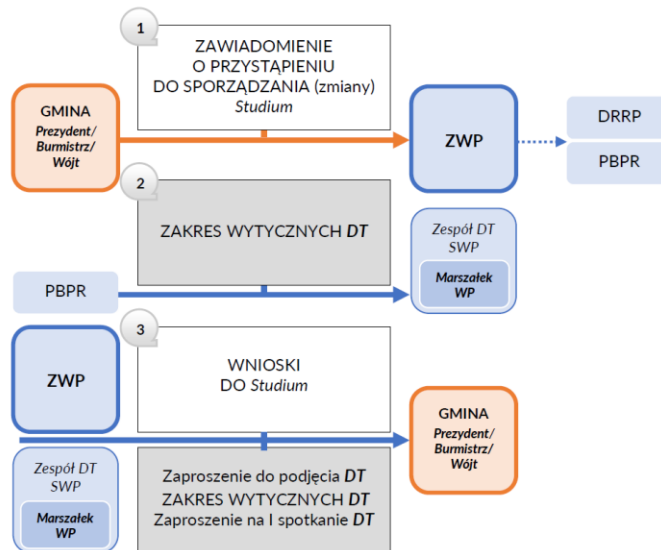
1

ZAWIADOMIENIE O PRZYSTĄPIENIU DO SPORZĄDZANIA (zmiany) *Studium*

GMINA
*Prezydent/ Burmistrz/ Wójt*

ZWP

DRRP

PBPR

2

ZAKRES WYTYCZNYCH ***DT***

*Zespół DT SWP*

***Marszałek WP***

PBPR

3

ZWP

WNIOSKI DO *Studium*

GMINA
*Prezydent/ Burmistrz/ Wójt*

*Zespół DT SWP*

***Marszałek WP***

Zaproszenie do podjęcia ***DT***
ZAKRES WYTYCZNYCH ***DT***
Zaproszenie na I spotkanie ***DT***